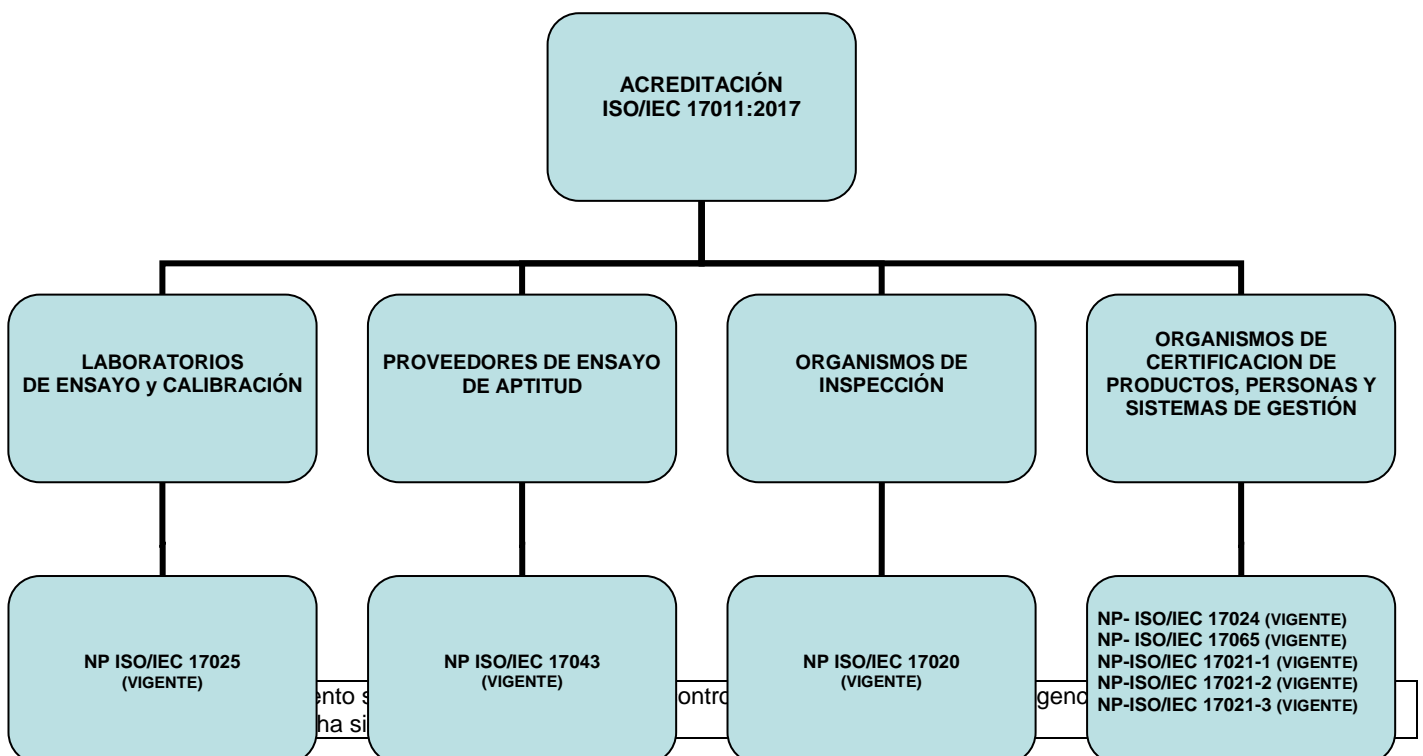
ACREDITACIÓN
ISO/IEC 17011:2017

LABORATORIOS
DE ENSAYO y CALIBRACIÓN

PROVEEDORES DE ENSAYO
DE APTITUD

ORGANISMOS DE
INSPECCIÓN

ORGANISMOS DE
CERTIFICACION DE
PRODUCTOS, PERSONAS Y
SISTEMAS DE GESTIÓN

NP ISO/IEC 17025
(VIGENTE)

NP ISO/IEC 17043
(VIGENTE)

NP ISO/IEC 17020
(VIGENTE)

NP- ISO/IEC 17024 (VIGENTE)
NP- ISO/IEC 17065 (VIGENTE)
NP-ISO/IEC 17021-1 (VIGENTE)
NP-ISO/IEC 17021-2 (VIGENTE)
NP-ISO/IEC 17021-3 (VIGENTE)

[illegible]ento s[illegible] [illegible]ontro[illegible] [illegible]gen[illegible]
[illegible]ha si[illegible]